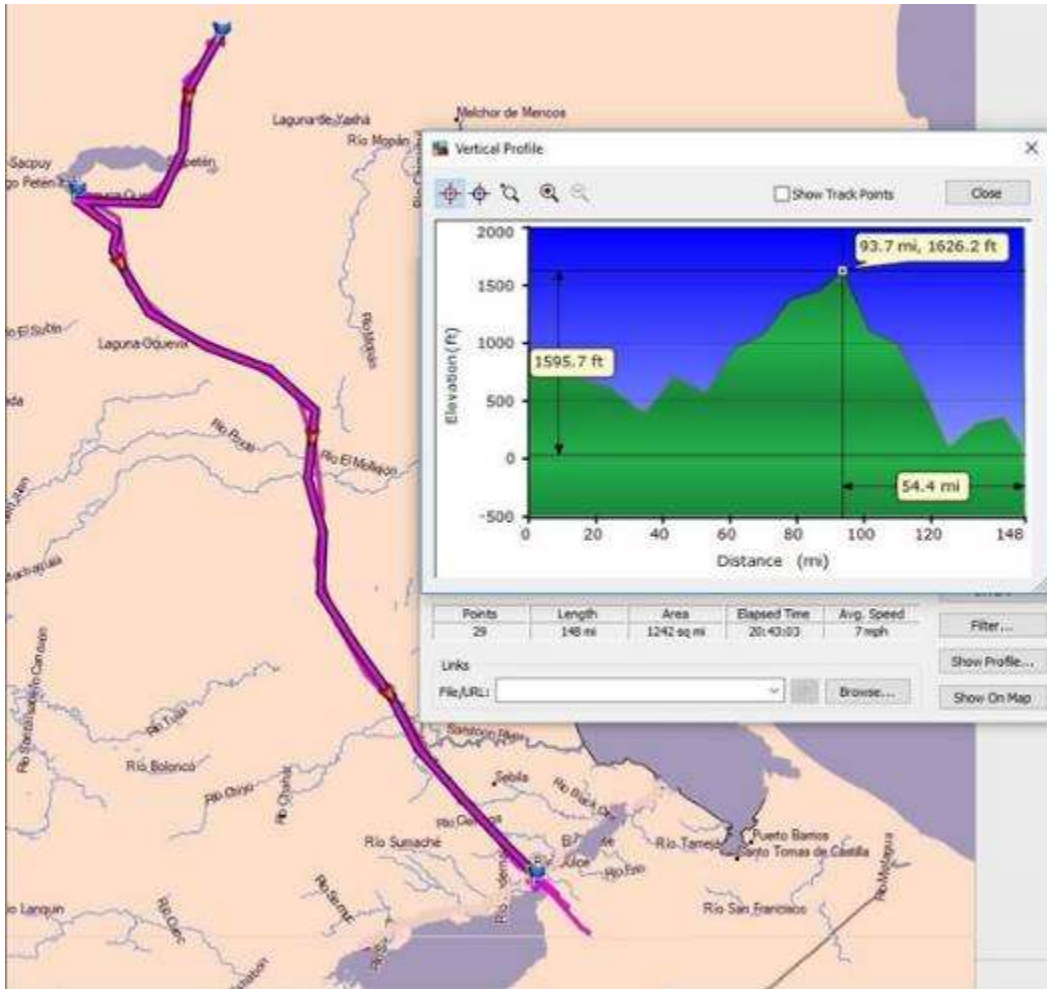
Laguna de Yaxhá
Melchor de Mencos
Río Mopán
Sacpuy
Petén
Laguna Oquevix
Río El Subín
Río Machaquila
Río Poxte
Río El Mollejon
Río Bolonco
Río Chiquito
Río Sumache
Sebila
Puerto Barrios
Santo Tomas de Castilla
Río Tamejá
Río San Francisco
Río Motagua
Río Lanquin
Río Cahabón
Río Polochic

Vertical Profile
Show Track Points
Close
2000
1500
1000
500
0
-500
Elevation (ft)
93.7 mi, 1626.2 ft
1595.7 ft
54.4 mi
0 20 40 60 80 100 120 148
Distance (mi)

| Points | Length | Area | Elapsed Time | Avg. Speed |
|---|---|---|---|---|
| 29 | 148 mi | 1242 sq mi | 20:43:03 | 7 mph |

Filter...
Show Profile...
Show On Map
Links
File/URL:
Browse...